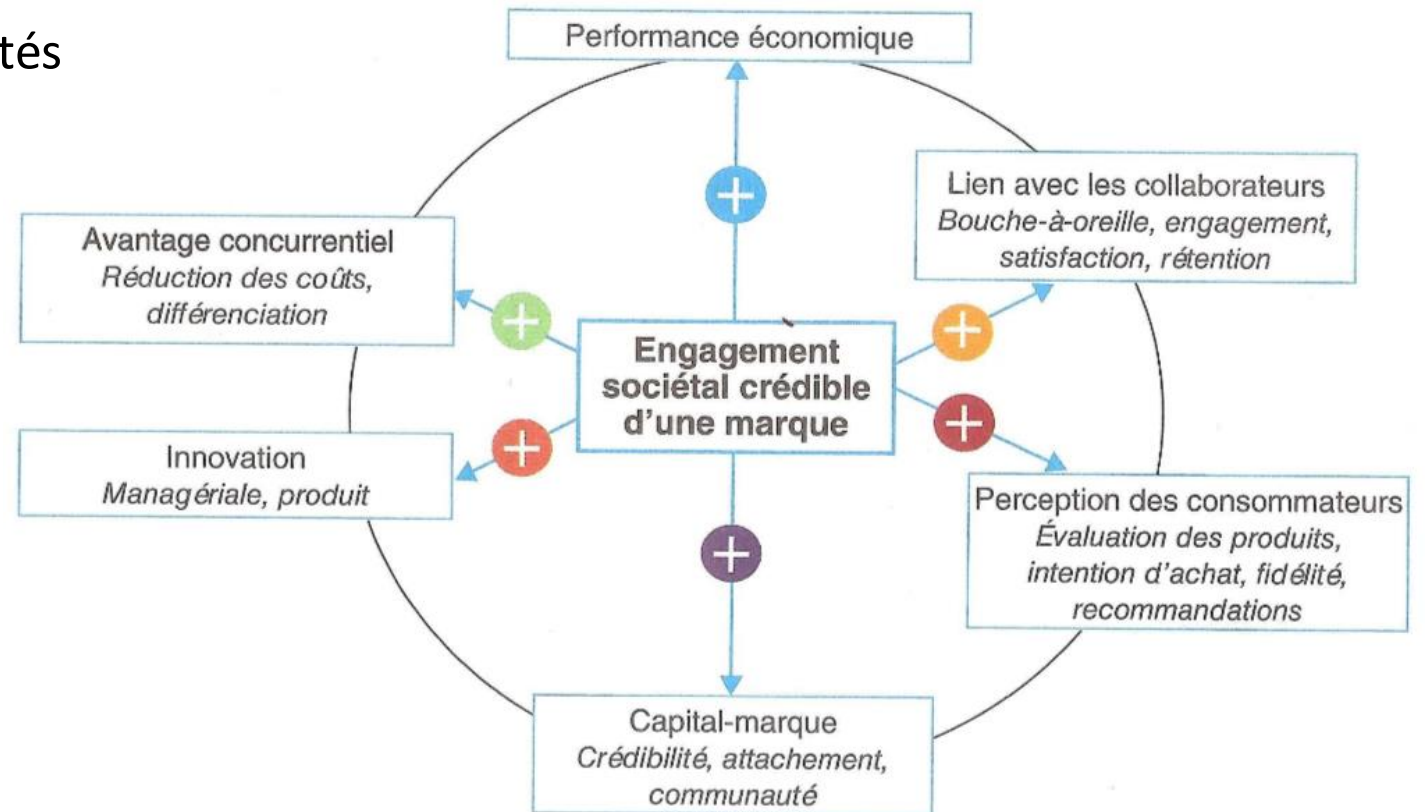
tés

Performance économique

Lien avec les collaborateurs
*Bouche-à-oreille, engagement, satisfaction, rétention*

Avantage concurrentiel
*Réduction des coûts, différenciation*

Engagement sociétal crédible d'une marque

Innovation
*Managériale, produit*

Perception des consommateurs
*Évaluation des produits, intention d'achat, fidélité, recommandations*

Capital-marque
*Crédibilité, attachement, communauté*